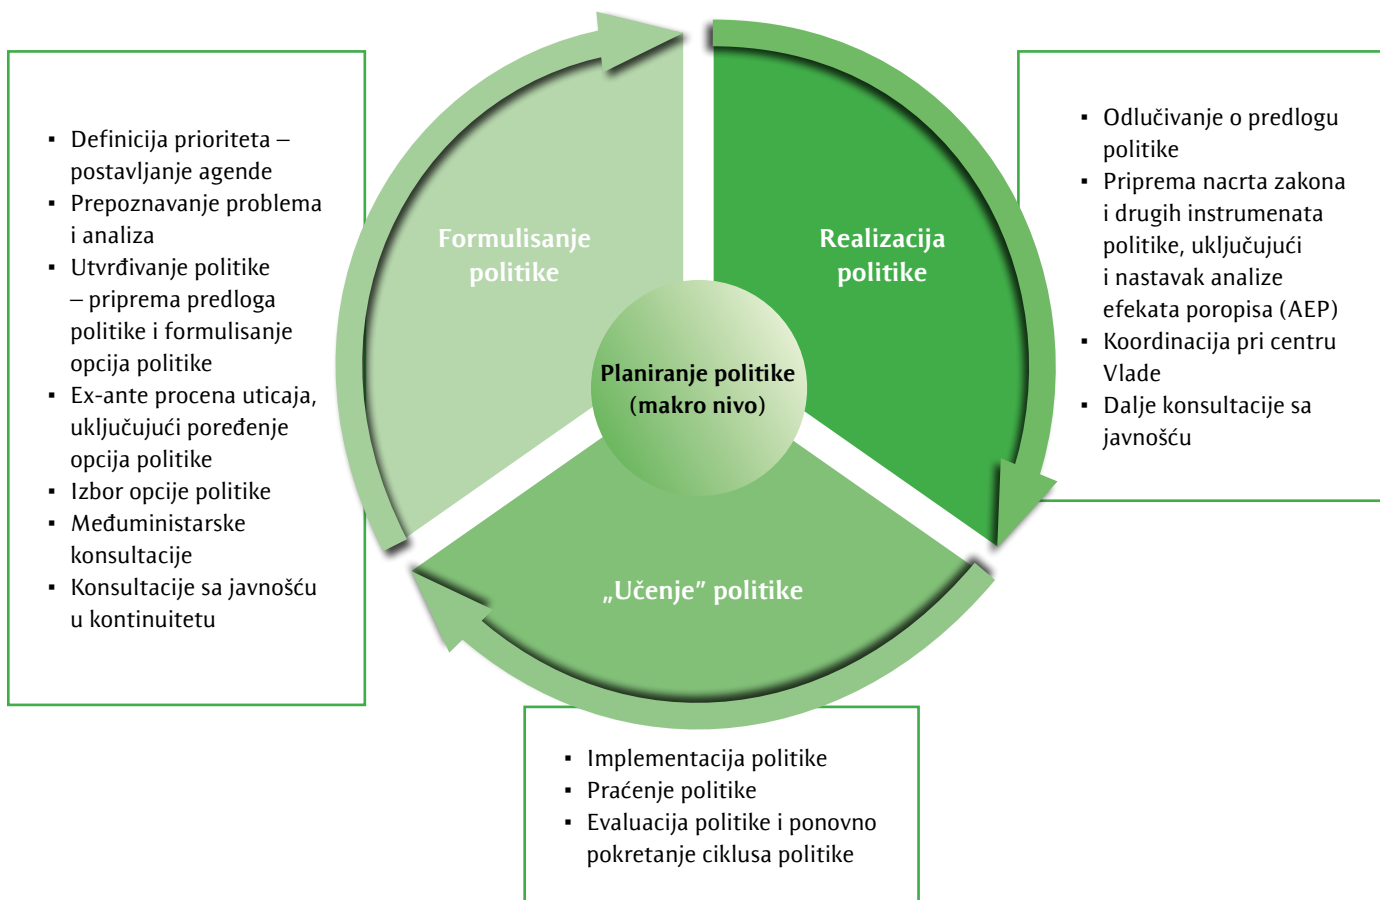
- Definicija prioriteta – postavljanje agende
- Prepoznavanje problema i analiza
- Utvrđivanje politike – priprema predloga politike i formulisanje opcija politike
- Ex-ante procena uticaja, uključujući poređenje opcija politike
- Izbor opcije politike
- Međuministarske konsultacije
- Konsultacije sa javnošću u kontinuitetu

Formulisanje politike

Realizacija politike

Planiranje politike (makro nivo)

„Učenje” politike

- Odlučivanje o predlogu politike
- Priprema nacrta zakona i drugih instrumenata politike, uključujući i nastavak analize efekata poropisa (AEP)
- Koordinacija pri centru Vlade
- Dalje konsultacije sa javnošću

- Implementacija politike
- Praćenje politike
- Evaluacija politike i ponovno pokretanje ciklusa politike